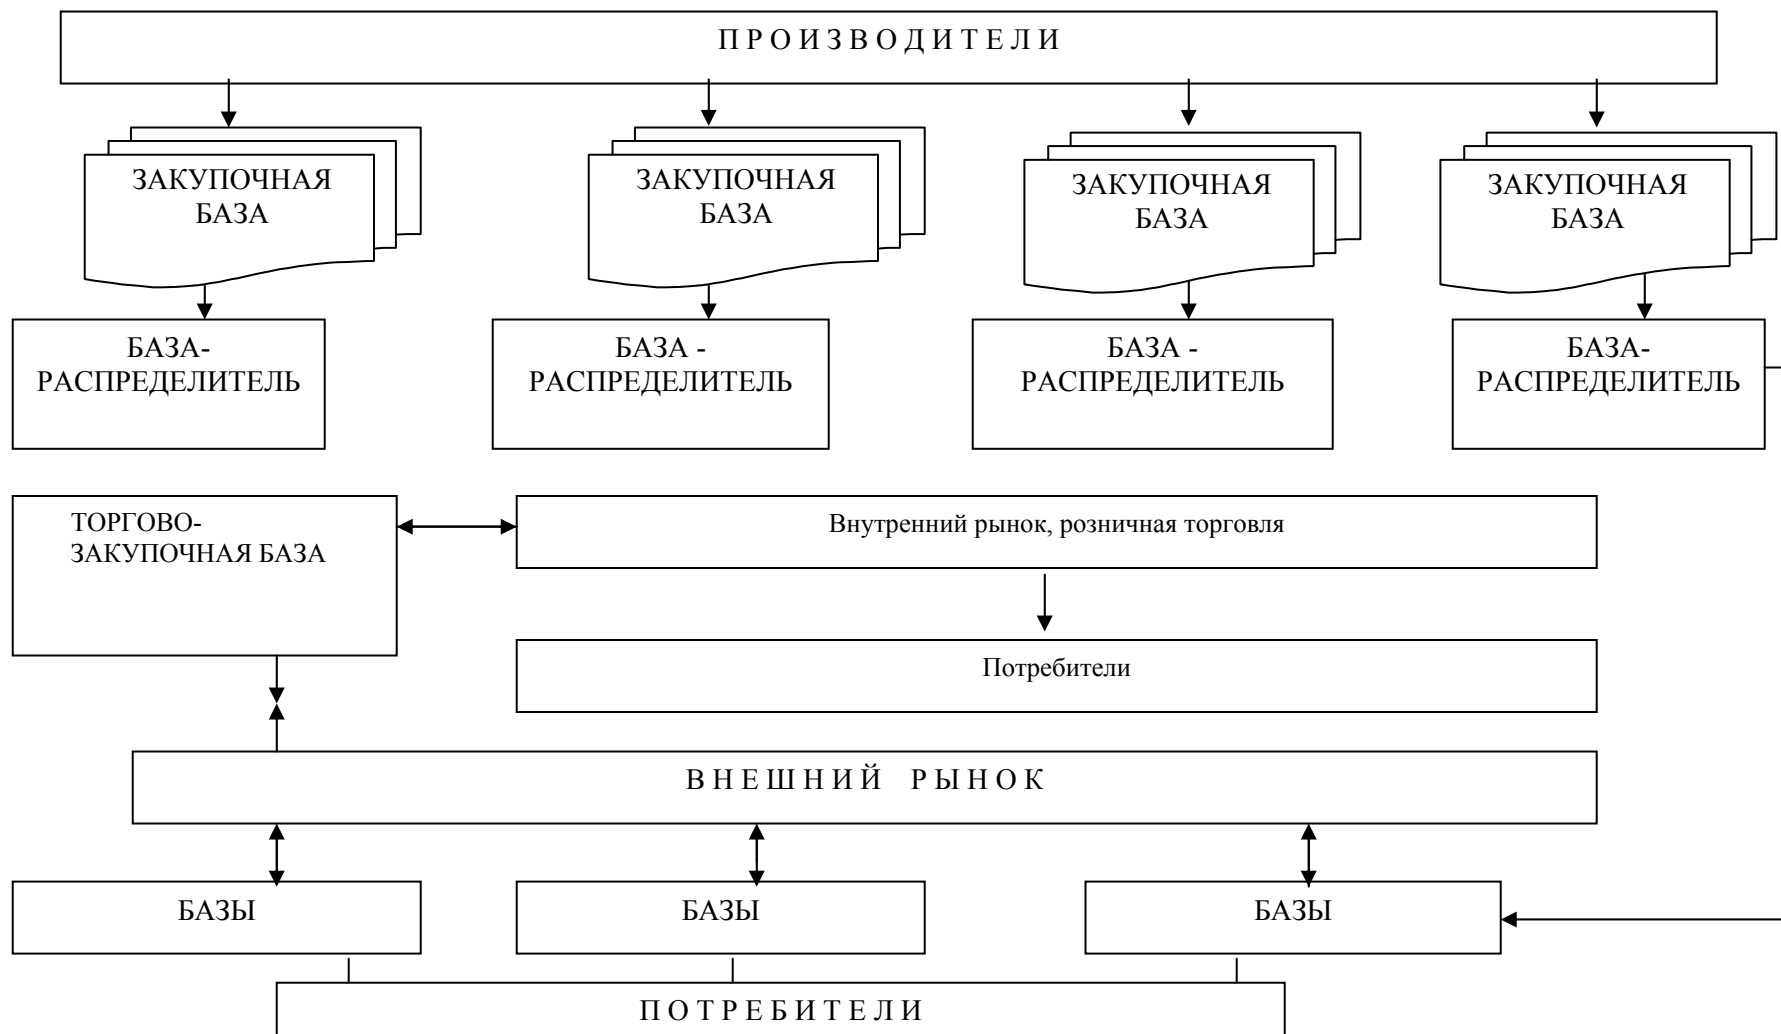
П Р О И З В О Д И Т Е Л И

ЗАКУПОЧНАЯ БАЗА

ЗАКУПОЧНАЯ БАЗА

ЗАКУПОЧНАЯ БАЗА

ЗАКУПОЧНАЯ БАЗА

БАЗА-РАСПРЕДЕЛИТЕЛЬ

БАЗА - РАСПРЕДЕЛИТЕЛЬ

БАЗА - РАСПРЕДЕЛИТЕЛЬ

БАЗА-РАСПРЕДЕЛИТЕЛЬ

ТОРГОВО-ЗАКУПОЧНАЯ БАЗА

Внутренний рынок, розничная торговля

Потребители

В Н Е Ш Н И Й   Р Ы Н О К

БАЗЫ

БАЗЫ

БАЗЫ

П О Т Р Е Б И Т Е Л И